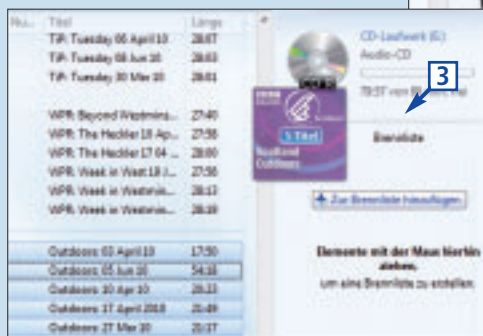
| Nu... | Titel | Länge |
|---|---|---|
| | TiP: Tuesday 06 April 10 | 28:07 |
| | TiP: Tuesday 08 Jun 10 | 28:03 |
| | TiP: Tuesday 30 Mar 10 | 28:01 |
| | WPR: Beyond Westmins... | 27:40 |
| | WPR: The Heckler 18 Ap... | 27:58 |
| | WPR: The Heckler 17 04 ... | 28:00 |
| | WPR: Week in West 18 /... | 27:58 |
| | WPR: Week in Westmin... | 28:13 |
| | WPR: Week in Westmin... | 28:09 |
| | Outdoors 03 April 10 | 17:50 |
| | Outdoors 05 Jun 10 | 34:18 |
| | Outdoors 10 Apr 10 | 28:23 |
| | Outdoors 17 April 2010 | 25:49 |
| | Outdoors 27 Mar 10 | 28:17 |

CD-Laufwerk (G:)

Audio-CD

78:57 von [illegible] frei

3

BBC

5 Titel

Radio4 Outdoors

Brennliste

Zur Brennliste hinzufügen

Elemente mit der Maus hierhin ziehen,

um eine Brennliste zu erstellen.